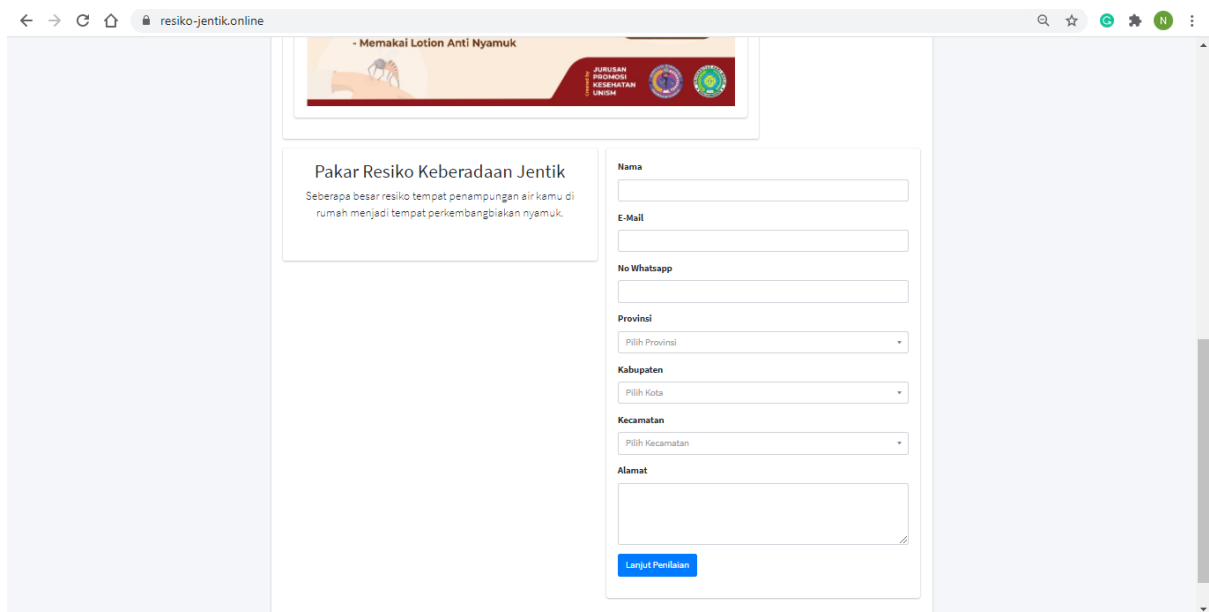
resiko-jentik.online

- Memakai Lotion Anti Nyamuk

JURUSAN PROMOSI KESEHATAN UNISM

Pakar Resiko Keberadaan Jentik

Seberapa besar resiko tempat penampungan air kamu di rumah menjadi tempat perkembangbiakan nyamuk.

Nama

E-Mail

No Whatsapp

Provinsi

Pilih Provinsi

Kabupaten

Pilih Kota

Kecamatan

Pilih Kecamatan

Alamat

Lanjut Penilaian